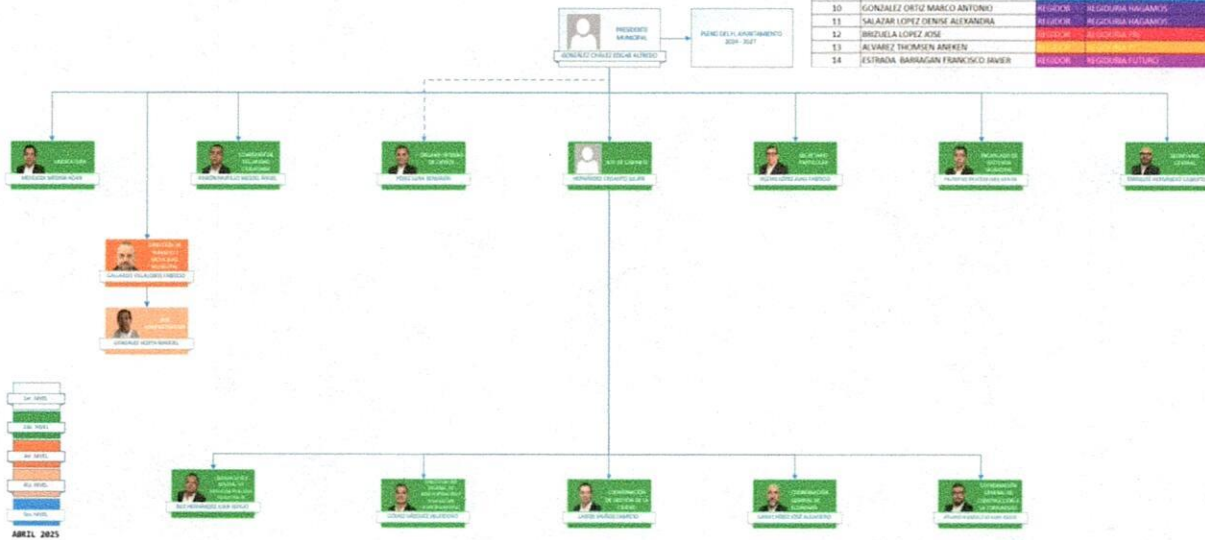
| 10 | GONZALEZ ORTIZ MARCO ANTONIO | REGIDOR | REGIDURIA HAGAMOS |
|---|---|---|---|
| 11 | SALAZAR LOPEZ DENISE ALEXANDRA | REGIDOR | REGIDURIA HAGAMOS |
| 12 | BRIZUELA LOPEZ JOSE | REGIDOR | REGIDURIA PRI |
| 13 | ALVAREZ THOMSEN ANEKEN | REGIDOR | REGIDURIA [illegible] |
| 14 | ESTRADA BARRAGAN FRANCISCO JAVIER | REGIDOR | REGIDURIA FUTURO |

PRESIDENTE MUNICIPAL
GONZALEZ CHAVEZ EDGAR ALFREDO

PLENO DEL H. AYUNTAMIENTO 2024 - 2027

SINDICATURA
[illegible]

COMISARIA DE SEGURIDAD CIUDADANA
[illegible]

ORGANO INTERNO DE CONTROL
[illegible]

JEFE DE GABINETE
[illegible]

SECRETARIA PARTICULAR
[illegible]

ENCARGADA DE HACIENDA MUNICIPAL
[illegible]

SECRETARIA GENERAL
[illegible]

DIRECCION DE TRANSITO Y MOVILIDAD MUNICIPAL
GALLARDO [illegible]

JEFE ADMINISTRATIVO
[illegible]

1er. NIVEL
2do. NIVEL
3er. NIVEL
4to. NIVEL
5to. NIVEL

ABRIL 2025

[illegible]
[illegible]

COORDINACION DE GESTION DE LA CIUDAD
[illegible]

COORDINACION GENERAL DE ECONOMIA
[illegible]

COORDINACION GENERAL DE CONSTRUCCION DE LA COMUNIDAD
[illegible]